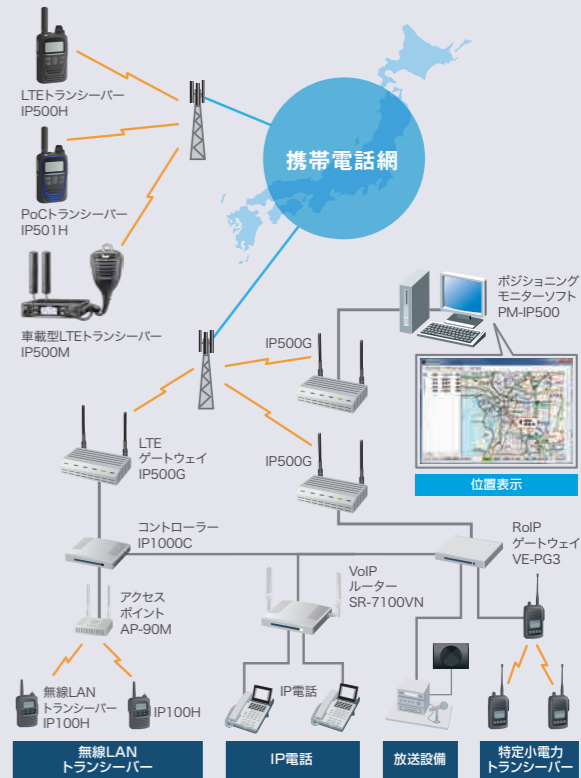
LTEトランシーバー
IP500H

PoCトランシーバー
IP501H

車載型LTEトランシーバー
IP500M

携帯電話網

ポジショニング
モニターソフト
PM-IP500

位置表示

IP500G

IP500G

LTE
ゲートウェイ
IP500G

コントローラー
IP1000C

RoIP
ゲートウェイ
VE-PG3

アクセス
ポイント
AP-90M

VoIP
ルーター
SR-7100VN

IP電話

無線LAN
トランシーバー
IP100H

IP100H

無線LAN
トランシーバー

IP電話

放送設備

特定小電力
トランシーバー